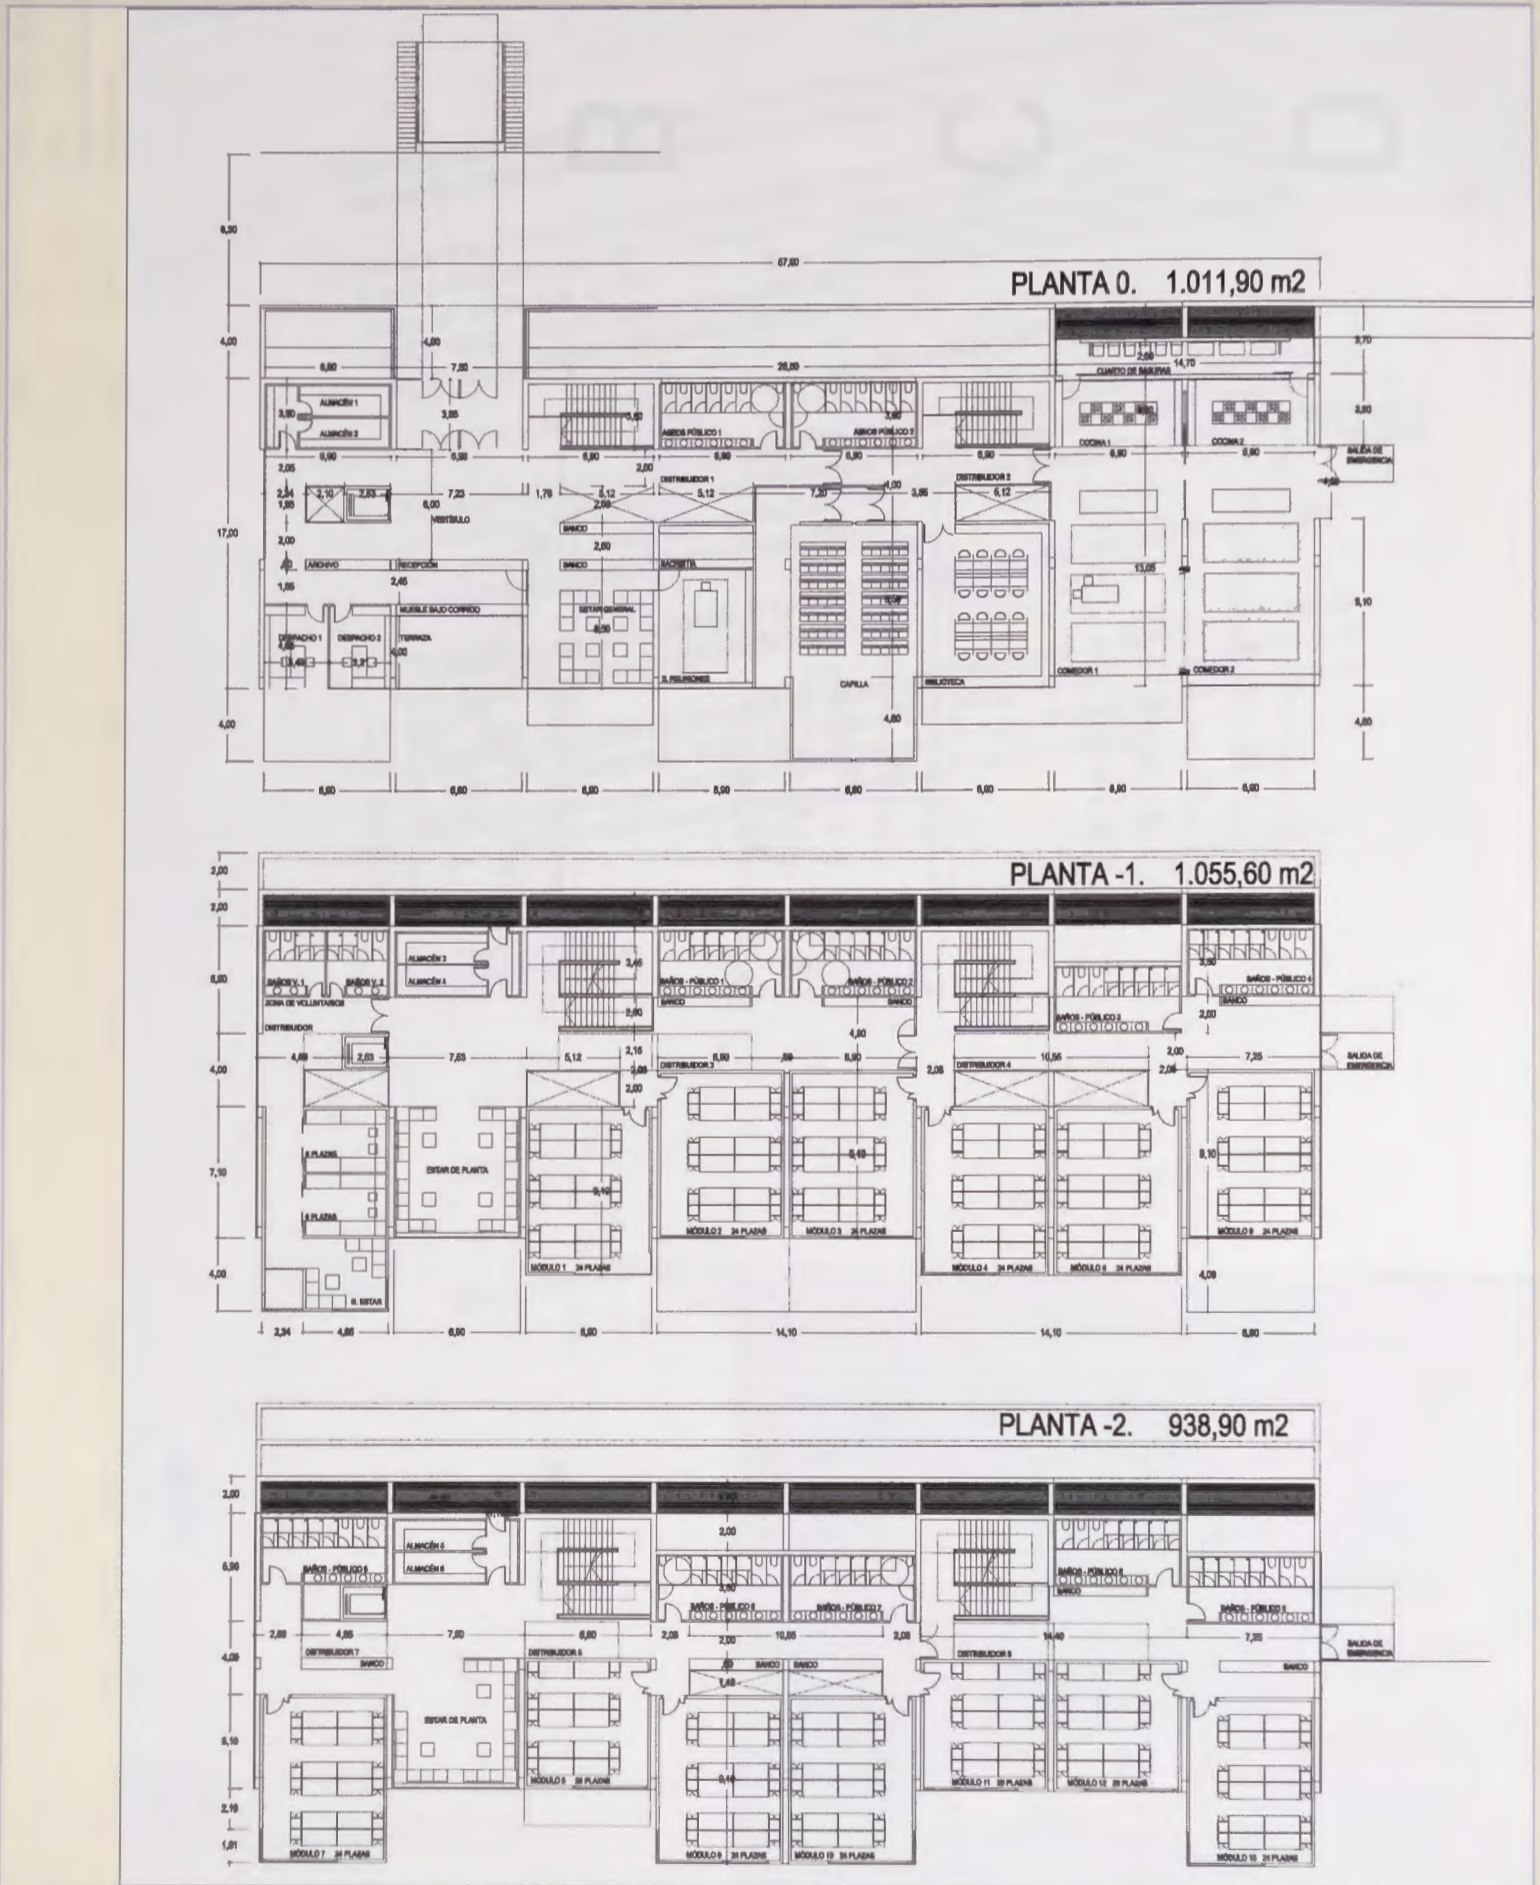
PLANTA 0. 1.011,90 m2

8,30
57,80
4,00
6,80
7,80
4,00
28,00
2,60
14,70
CUARTO DE BASURAS
2,70
ALMACÉN 1
ALMACÉN 2
3,80
3,85
ASEOS PÚBLICO 1
ASEOS PÚBLICO 2
COCINA 1
COCINA 2
SALIDA DE EMERGENCIA
17,00
VESTÍBULO
ARCHIVO
RECEPCIÓN
MUEBLE BAJO CORRIDO
DESPACHO 1
DESPACHO 2
TERRAZA
DISTRIBUIDOR 1
DISTRIBUIDOR 2
BANCO
SACRISTÍA
ESTAR GENERAL
S. REUNIONES
CAPILLA
BIBLIOTECA
COMEDOR 1
COMEDOR 2
13,05
4,00
4,80
6,80
6,80
6,80
8,90
6,80
6,80
6,80
6,80

PLANTA -1. 1.055,60 m2

2,00
2,00
6,80
BAÑOS V. 1
BAÑOS V. 2
ALMACÉN 3
ALMACÉN 4
ZONA DE VOLUNTARIOS
DISTRIBUIDOR
BAÑOS - PÚBLICO 1
BAÑOS - PÚBLICO 2
BAÑOS - PÚBLICO 3
BAÑOS - PÚBLICO 4
BANCO
SALIDA DE EMERGENCIA
4,00
4,69
7,63
5,12
6,80
6,80
10,56
7,25
DISTRIBUIDOR 3
DISTRIBUIDOR 4
7,10
8 PLAZAS
8 PLAZAS
ESTAR DE PLANTA
MÓDULO 1 24 PLAZAS
MÓDULO 2 24 PLAZAS
MÓDULO 3 24 PLAZAS
MÓDULO 4 24 PLAZAS
MÓDULO 5 24 PLAZAS
MÓDULO 6 24 PLAZAS
S. ESTAR
4,00
2,34
4,86
6,80
6,80
14,10
14,10
6,80

PLANTA -2. 938,90 m2

2,00
6,98
ALMACÉN 5
ALMACÉN 6
BAÑOS - PÚBLICO 5
BAÑOS - PÚBLICO 6
BAÑOS - PÚBLICO 7
BAÑOS - PÚBLICO 8
BAÑOS - PÚBLICO 9
BANCO
SALIDA DE EMERGENCIA
2,88
4,86
7,80
6,80
2,08
10,85
2,08
14,40
7,35
4,09
DISTRIBUIDOR 7
DISTRIBUIDOR 5
DISTRIBUIDOR 6
ESTAR DE PLANTA
MÓDULO 8 28 PLAZAS
MÓDULO 11 28 PLAZAS
MÓDULO 12 28 PLAZAS
MÓDULO 7 24 PLAZAS
MÓDULO 9 24 PLAZAS
MÓDULO 10 24 PLAZAS
MÓDULO 13 24 PLAZAS
2,19
1,81